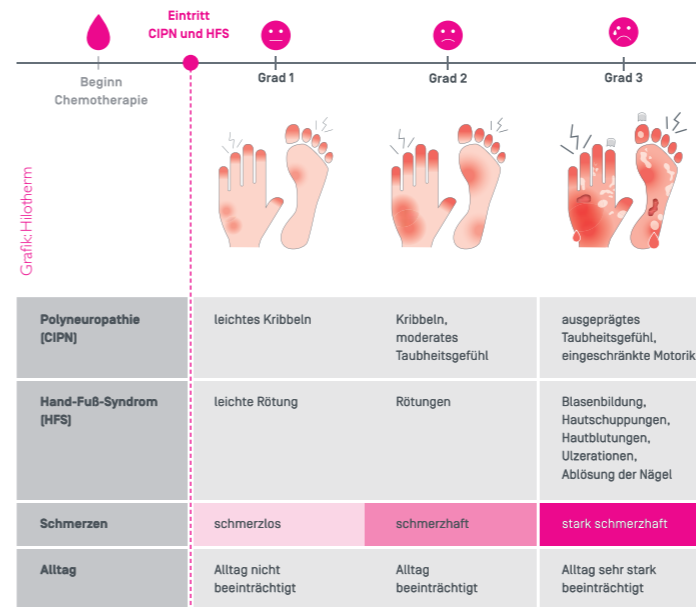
Eintritt CIPN und HFS

Beginn Chemotherapie

Grad 1

Grad 2

Grad 3

Grafik: Hilotherm

| | | | |
|---|---|---|---|
| Polyneuropathie [CIPN] | leichtes Kribbeln | Kribbeln, moderates Taubheitsgefühl | ausgeprägtes Taubheitsgefühl, eingeschränkte Motorik |
| Hand-Fuß-Syndrom [HFS] | leichte Rötung | Rötungen | Blasenbildung, Hautschuppungen, Hautblutungen, Ulzerationen, Ablösung der Nägel |
| Schmerzen | schmerzlos | schmerzhaft | stark schmerzhaft |
| Alltag | Alltag nicht beeinträchtigt | Alltag beeinträchtigt | Alltag sehr stark beeinträchtigt |